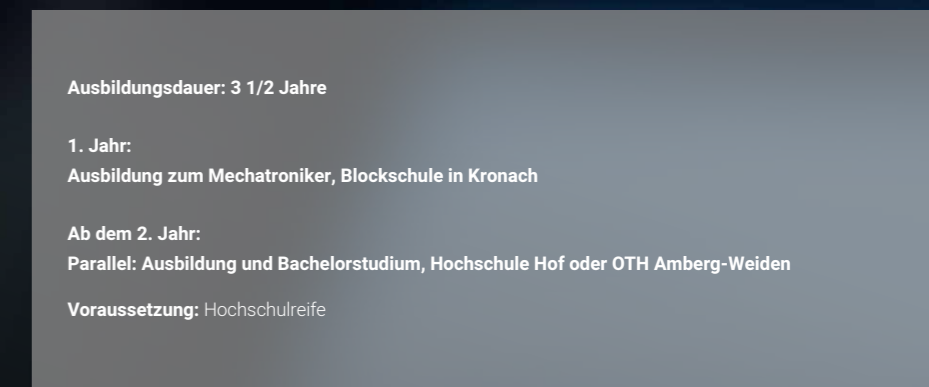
Ausbildungsdauer: 3 1/2 Jahre

1. Jahr:
Ausbildung zum Mechatroniker, Blockschule in Kronach

Ab dem 2. Jahr:
Parallel: Ausbildung und Bachelorstudium, Hochschule Hof oder OTH Amberg-Weiden

Voraussetzung: Hochschulreife